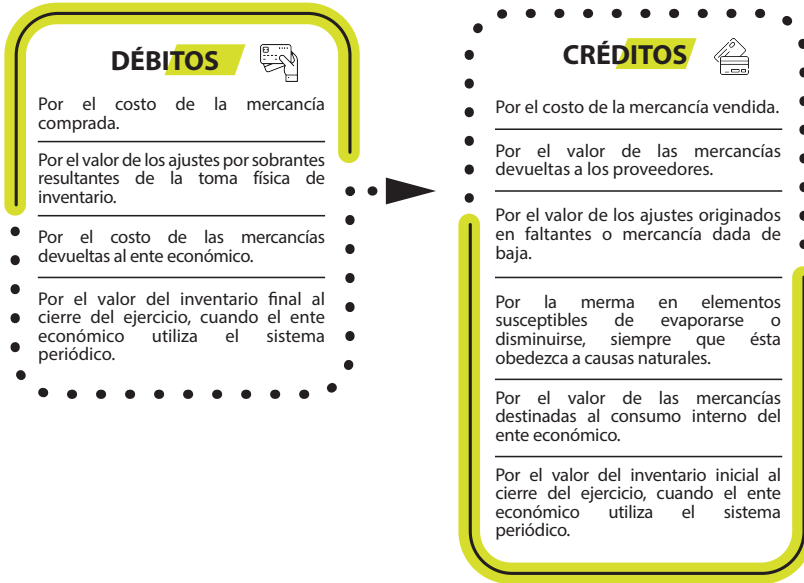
DÉBITOS

Por el costo de la mercancía comprada.

Por el valor de los ajustes por sobrantes resultantes de la toma física de inventario.

Por el costo de las mercancías devueltas al ente económico.

Por el valor del inventario final al cierre del ejercicio, cuando el ente económico utiliza el sistema periódico.

CRÉDITOS

Por el costo de la mercancía vendida.

Por el valor de las mercancías devueltas a los proveedores.

Por el valor de los ajustes originados en faltantes o mercancía dada de baja.

Por la merma en elementos susceptibles de evaporarse o disminuirse, siempre que ésta obedezca a causas naturales.

Por el valor de las mercancías destinadas al consumo interno del ente económico.

Por el valor del inventario inicial al cierre del ejercicio, cuando el ente económico utiliza el sistema periódico.